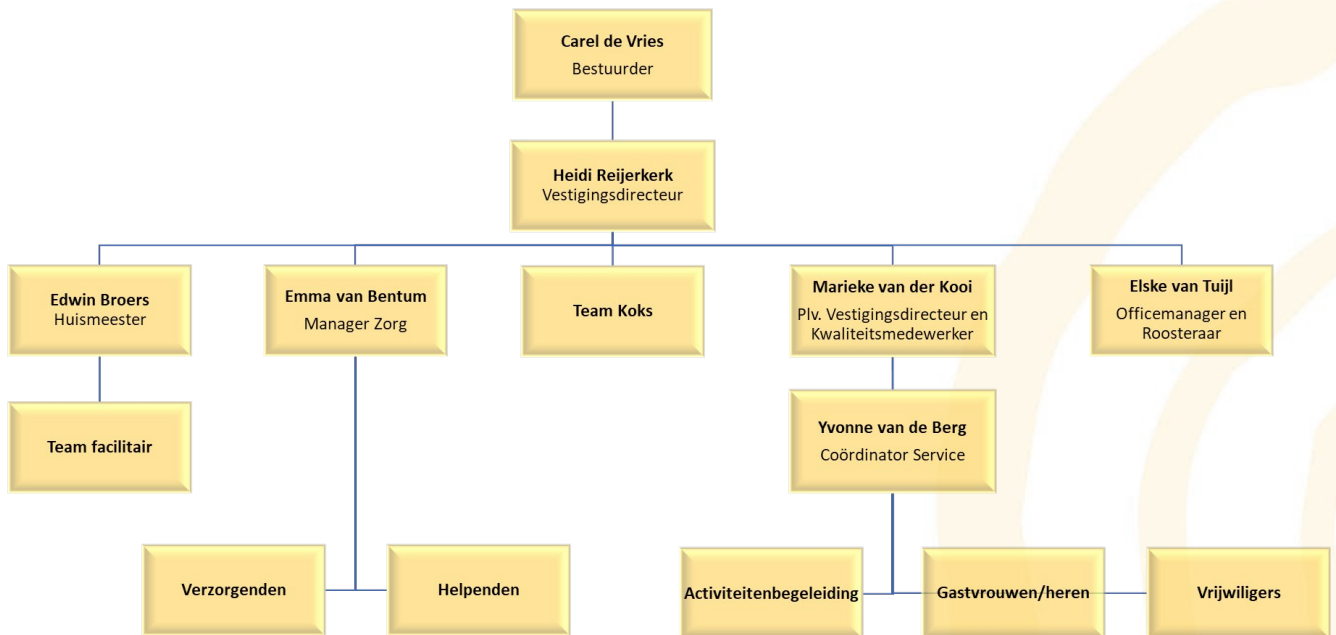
Carel de Vries
Bestuurder

Heidi Reijerkerk
Vestigingsdirecteur

Edwin Broers
Huismeester

Emma van Bentum
Manager Zorg

Team Koks

Marieke van der Kooi
Plv. Vestigingsdirecteur en Kwaliteitsmedewerker

Elske van Tuijl
Officemanager en Roosteraar

Team facilitair

Yvonne van de Berg
Coördinator Service

Verzorgenden

Helpenden

Activiteitenbegeleiding

Gastvrouwen/heren

Vrijwiligers